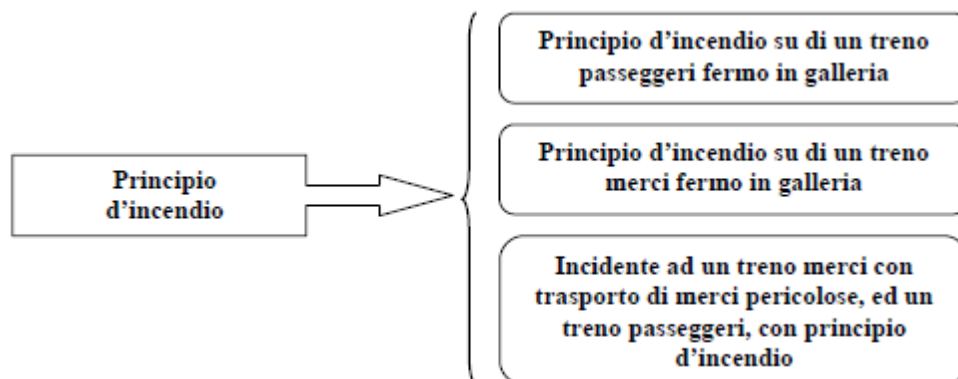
Principio d'incendio

Principio d'incendio su di un treno passeggeri fermo in galleria

Principio d'incendio su di un treno merci fermo in galleria

Incidente ad un treno merci con trasporto di merci pericolose, ed un treno passeggeri, con principio d'incendio